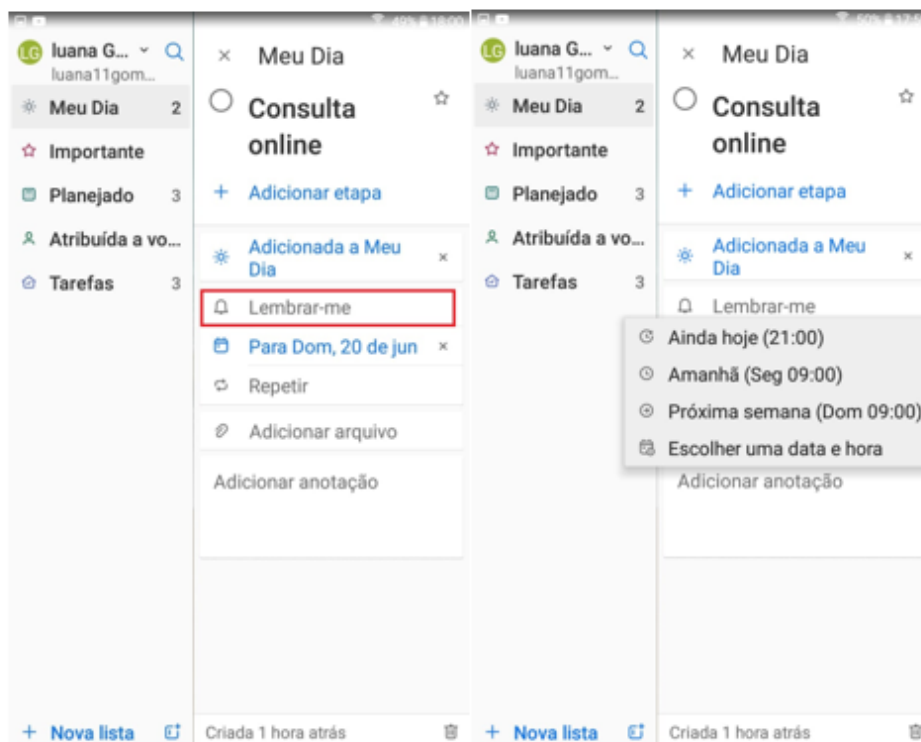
LG Iuana G...
luana11gom...
Meu Dia 2
Importante
Planejado 3
Atribuída a vo...
Tarefas 3
+ Nova lista

× Meu Dia
Consulta online
+ Adicionar etapa
Adicionada a Meu Dia ×
Lembrar-me
Para Dom, 20 de jun ×
Repetir
Adicionar arquivo
Adicionar anotação
Criada 1 hora atrás

LG Iuana G...
luana11gom...
Meu Dia 2
Importante
Planejado 3
Atribuída a vo...
Tarefas 3
+ Nova lista

× Meu Dia
Consulta online
+ Adicionar etapa
Adicionada a Meu Dia ×
Lembrar-me
Ainda hoje (21:00)
Amanhã (Seg 09:00)
Próxima semana (Dom 09:00)
Escolher uma data e hora
Adicionar anotação
Criada 1 hora atrás